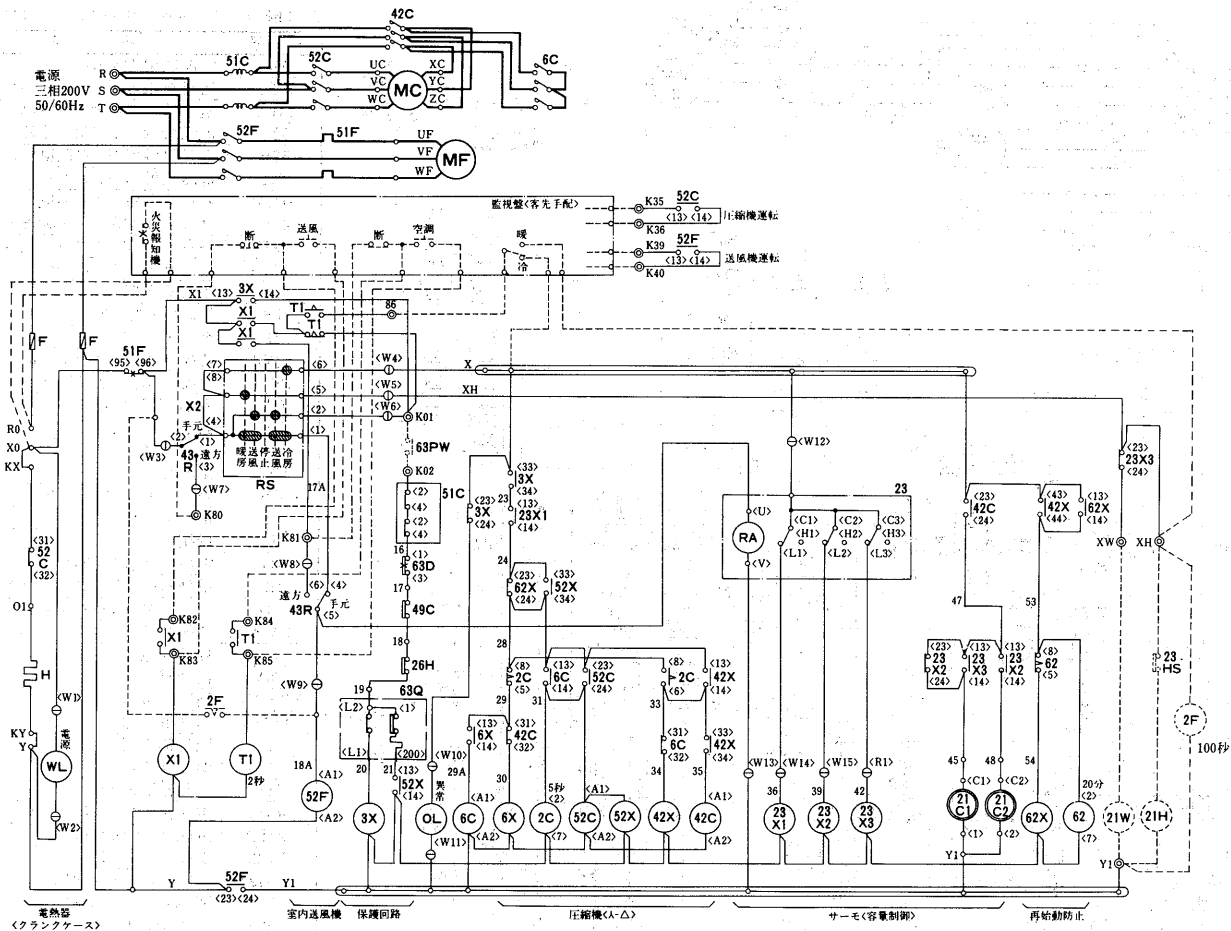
42C
6C
51C
52C
電源
三相200V
50/60Hz
R
S
T
UC
VC
WC
MC
XC
YC
ZC
52F
51F
UF
VF
WF
MF
監視盤（客先手配）
K35
52C
<13> <14>
圧縮機運転
K36
K39
52F
<13> <14>
送風機運転
K40
火災報知機
断
送風
断
空調
暖
冷
X1 <13> 3X <14>
X1
X1
T1
T1
86
F
F
51F
<95> <96>
<7>
<8>
<6>
<5>
<2>
<W4>
<W5>
<W6>
X
XH
X2
<4>
<1>
K01
R0
X0
KX
<W3>
<2>
手元
<1>
43R
遠方
<3>
暖房
送風
停止
送風
冷房
RS
<W7>
K80
63PW
K02
<W12>
51C
<2>
<4>
<2>
<4>
<23> 3X <24>
<33> 3X <34>
23
<13> 23X1 <14>
23
<U>
RA
<V>
<C1> <H1> <L1>
<C2> <H2> <L2>
<C3> <H3> <L3>
<23> 42C <24>
<43> 42X <44>
<13> 62X <14>
<23> 23X3 <24>
XW
XH
<31> 52C <32>
O1
H
KY
Y
<W1>
電源
WL
<W2>
27A
K81
<W8>
<6> <4>
遠方
43R
手元
<5>
K82
X1
K83
K84
T1
K85
<W9>
2F
16
<1> 63D <3>
17
49C
18
26H
19
63Q
<L2>
<1>
<L1>
<200>
20
21
<13> 52X <14>
24
<23> 62X <24>
<33> 52X <34>
28
<8> 2C <5>
29
<13> 6C <14>
<23> 52C <24>
31
<8> 2C <6>
<13> 42X <14>
33
<31> 6C <32>
34
<33> 42X <34>
35
<13> 6X <14>
<31> 42C <32>
30
47
53
<23> 23 X2 <24>
<13> 23 X3 <14>
<13> 23 X2 <14>
<8> 62 <5>
23HS
2F
100秒
X1
T1
2秒
18A
<A1>
52F
<A2>
3X
<W10>
29A
異常
OL
<W11>
<A1>
6C
<A2>
6X
5秒
<2>
2C
<7>
<A1>
52C
<A2>
52X
42X
<A1>
42C
<A2>
<W13>
<W14>
36
23 X1
<W15>
39
23 X2
<R1>
42
23 X3
45
<C1>
21 C1
<1>
48
<C2>
21 C2
<2>
Y1
54
62X
20分
<2>
62
<7>
21W
21H
Y1
Y
52F
<23> <24>
Y1
電熱器
<クランクケース>
室内送風機
保護回路
圧縮機<人-△>
サーモ<容量制御>
再始動防止